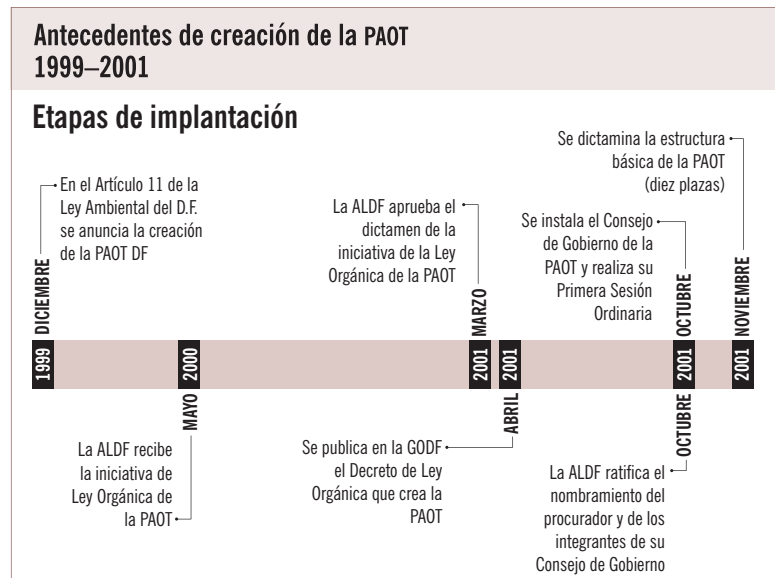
Antecedentes de creación de la PAOT
1999–2001

Etapas de implantación

Se dictamina la estructura básica de la PAOT (diez plazas)

En el Artículo 11 de la Ley Ambiental del D.F. se anuncia la creación de la PAOT DF

La ALDF aprueba el dictamen de la iniciativa de la Ley Orgánica de la PAOT

Se instala el Consejo de Gobierno de la PAOT y realiza su Primera Sesión Ordinaria

DICIEMBRE
1999

MAYO
2000

MARZO
2001

ABRIL
2001

OCTUBRE
2001

OCTUBRE
2001

NOVIEMBRE
2001

La ALDF recibe la iniciativa de Ley Orgánica de la PAOT

Se publica en la GODF el Decreto de Ley Orgánica que crea la PAOT

La ALDF ratifica el nombramiento del procurador y de los integrantes de su Consejo de Gobierno